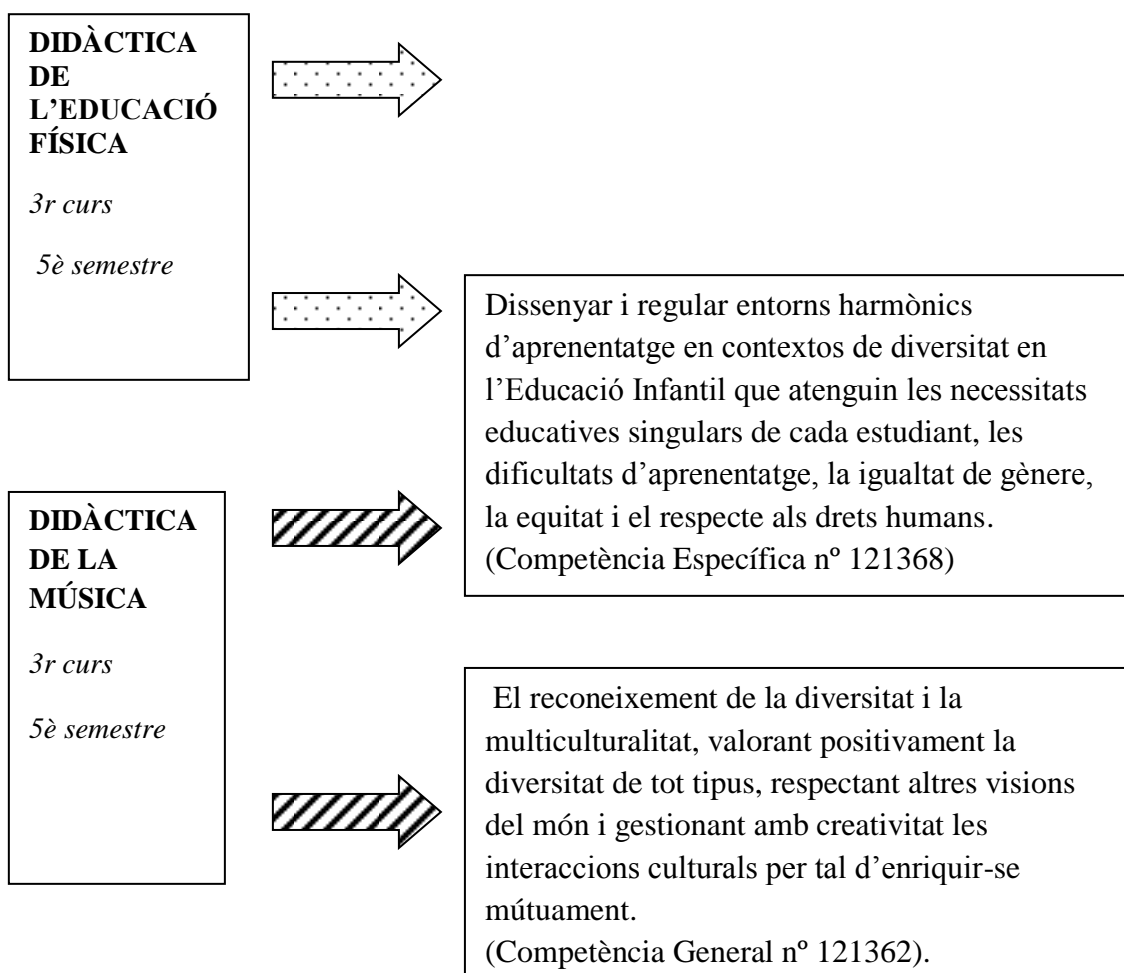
DIDÀCTICA DE L'EDUCACIÓ FÍSICA

3r curs

5è semestre

Dissenyar i regular entorns harmònics d'aprenentatge en contextos de diversitat en l'Educació Infantil que atenguin les necessitats educatives singulars de cada estudiant, les dificultats d'aprenentatge, la igualtat de gènere, la equitat i el respecte als drets humans. (Competència Específica nº 121368)

DIDÀCTICA DE LA MÚSICA

3r curs

5è semestre

El reconeixement de la diversitat i la multiculturalitat, valorant positivament la diversitat de tot tipus, respectant altres visions del món i gestionant amb creativitat les interaccions culturals per tal d'enriquir-se mútuament.
(Competència General nº 121362).